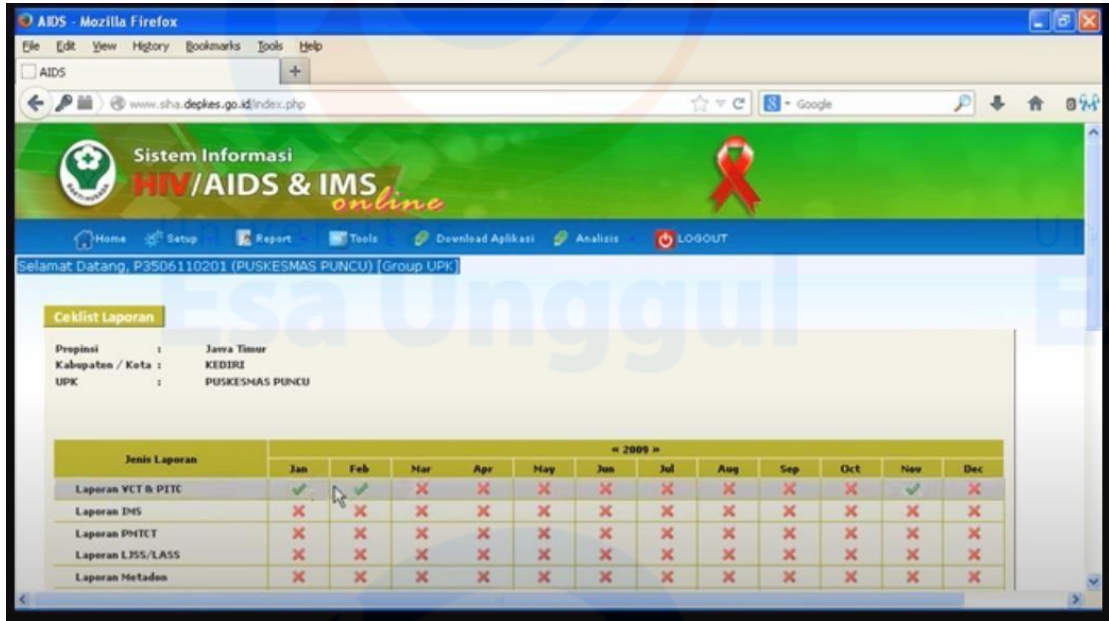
AIDS - Mozilla Firefox

File Edit View History Bookmarks Tools Help

AIDS

www.siha.depkes.go.id/index.php

Google

Sistem Informasi
HIV/AIDS & IMS
online

Home Setup Report Tools Download Aplikasi Analisis LOGOUT

Selamat Datang, P3506110201 (PUSKESMAS PUNCU) [Group UPK]

Esa Unggul

Ceklist Laporan

Propinsi : Jawa Timur
Kabupaten / Kota : KEDIRI
UPK : PUSKESMAS PUNCU

| Jenis Laporan | « 2009 » | | | | | | | | | | | |
|---|---|---|---|---|---|---|---|---|---|---|---|---|
| | Jan | Feb | Mar | Apr | May | Jun | Jul | Aug | Sep | Oct | Nov | Dec |
| Laporan VCT & PITC | ✓ | ✓ | ✗ | ✗ | ✗ | ✗ | ✗ | ✗ | ✗ | ✗ | ✓ | ✗ |
| Laporan IMS | ✗ | ✗ | ✗ | ✗ | ✗ | ✗ | ✗ | ✗ | ✗ | ✗ | ✗ | ✗ |
| Laporan PMTCT | ✗ | ✗ | ✗ | ✗ | ✗ | ✗ | ✗ | ✗ | ✗ | ✗ | ✗ | ✗ |
| Laporan LJSS/LASS | ✗ | ✗ | ✗ | ✗ | ✗ | ✗ | ✗ | ✗ | ✗ | ✗ | ✗ | ✗ |
| Laporan Metadon | ✗ | ✗ | ✗ | ✗ | ✗ | ✗ | ✗ | ✗ | ✗ | ✗ | ✗ | ✗ |